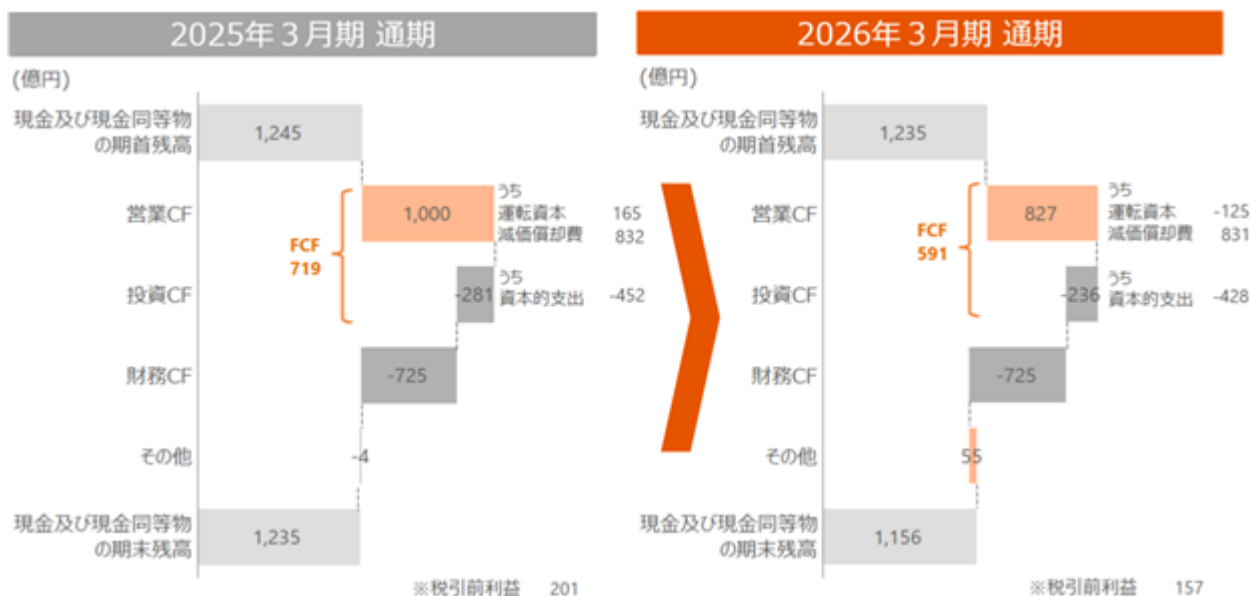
2025年３月期 通期

(億円)

現金及び現金同等物の期首残高 1,245

営業CF 1,000 うち 運転資本 165 減価償却費 832

FCF 719

投資CF -281 うち 資本的支出 -452

財務CF -725

その他 -4

現金及び現金同等物の期末残高 1,235

※税引前利益 201

2026年３月期 通期

(億円)

現金及び現金同等物の期首残高 1,235

営業CF 827 うち 運転資本 -125 減価償却費 831

FCF 591

投資CF -236 うち 資本的支出 -428

財務CF -725

その他 55

現金及び現金同等物の期末残高 1,156

※税引前利益 157